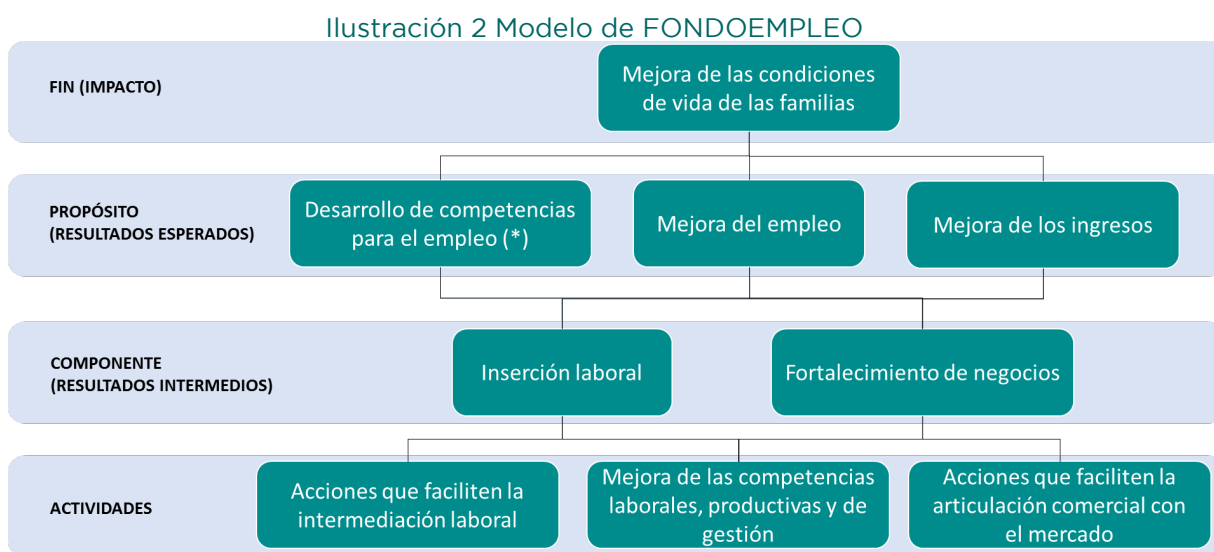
Ilustración 2 Modelo de FONDOEMPLEO

FIN (IMPACTO)

Mejora de las condiciones de vida de las familias

PROPÓSITO (RESULTADOS ESPERADOS)

Desarrollo de competencias para el empleo (*)

Mejora del empleo

Mejora de los ingresos

COMPONENTE (RESULTADOS INTERMEDIOS)

Inserción laboral

Fortalecimiento de negocios

ACTIVIDADES

Acciones que faciliten la intermediación laboral

Mejora de las competencias laborales, productivas y de gestión

Acciones que faciliten la articulación comercial con el mercado